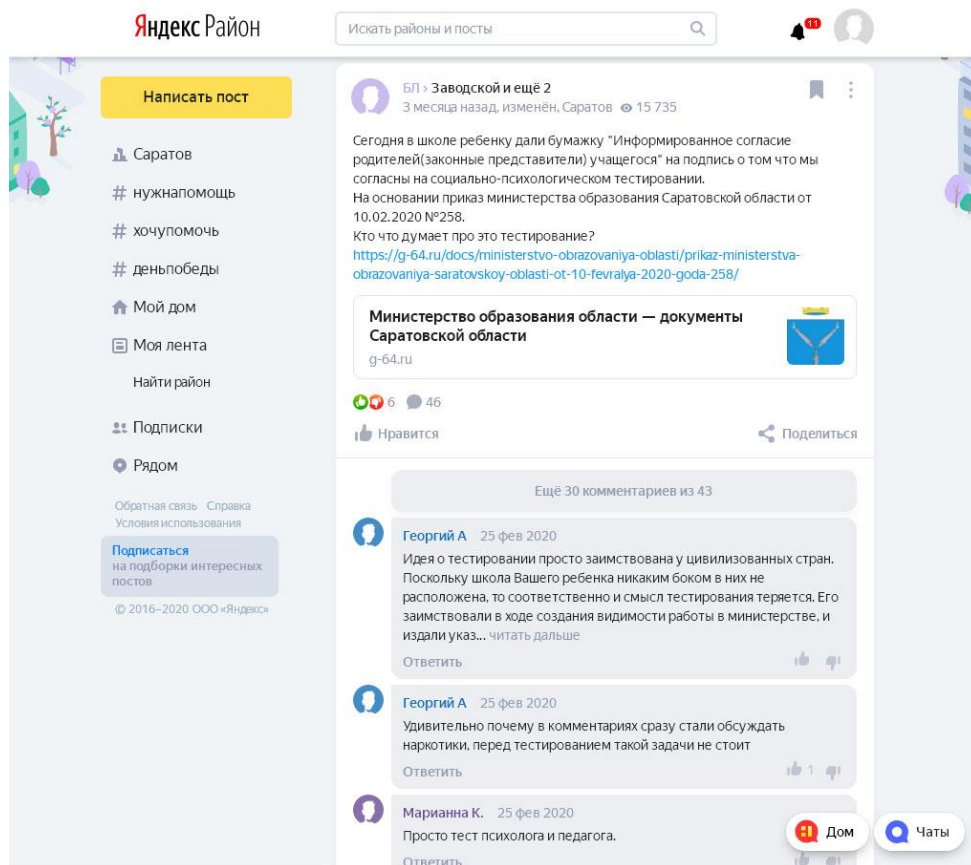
Яндекс Район

Искать районы и посты

11

Написать пост

Саратов

# нужнапомощь

# хочупомочь

# деньпобеды

Мой дом

Моя лента

Найти район

Подписки

Рядом

Обратная связь Справка
Условия использования

Подписаться
на подборки интересных постов

© 2016–2020 ООО «Яндекс»

БЛ › Заводской и ещё 2
3 месяца назад, изменён, Саратов 15 735

Сегодня в школе ребенку дали бумажку "Информированное согласие родителей(законные представители) учащегося" на подпись о том что мы согласны на социально-психологическом тестировании.
На основании приказ министерства образования Саратовской области от 10.02.2020 №258.
Кто что думает про это тестирование?
https://g-64.ru/docs/ministerstvo-obrazovaniya-oblasti/prikaz-ministerstva-obrazovaniya-saratovskoy-oblasti-ot-10-fevralya-2020-goda-258/

Министерство образования области — документы Саратовской области
g-64.ru

6 46

Нравится

Поделиться

Ещё 30 комментариев из 43

Георгий А 25 фев 2020
Идея о тестировании просто заимствована у цивилизованных стран. Поскольку школа Вашего ребенка никаким боком в них не расположена, то соответственно и смысл тестирования теряется. Его заимствовали в ходе создания видимости работы в министерстве, и издали указ... читать дальше
Ответить

Георгий А 25 фев 2020
Удивительно почему в комментариях сразу стали обсуждать наркотики, перед тестированием такой задачи не стоит
Ответить
1

Марианна К. 25 фев 2020
Просто тест психолога и педагога.
Ответить

Дом

Чаты